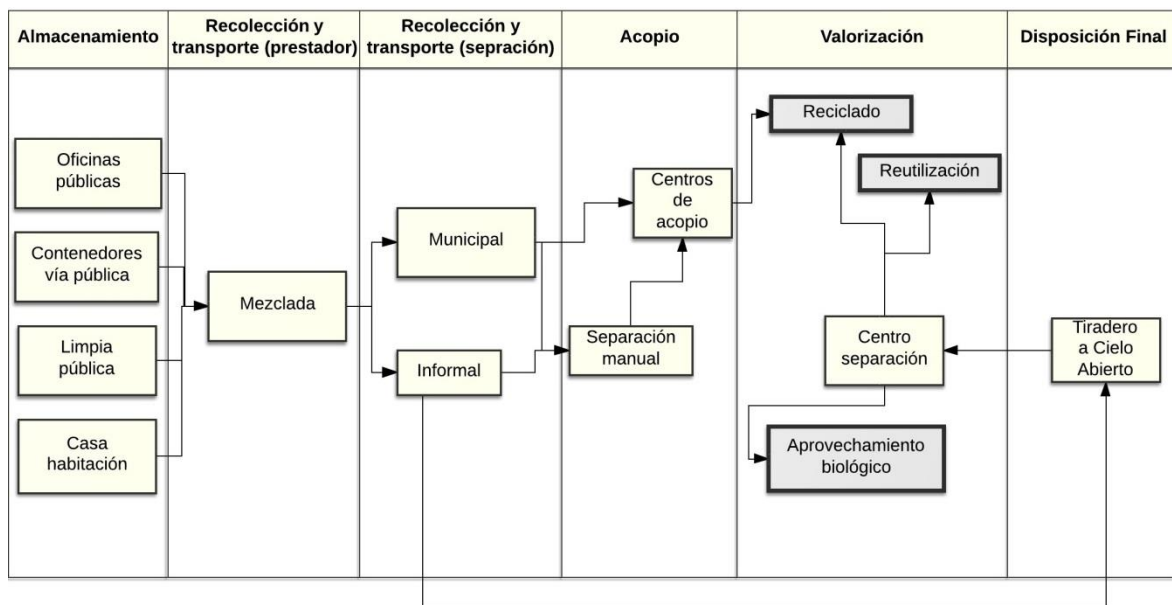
| Almacenamiento | Recolección y transporte (prestador) | Recolección y transporte (sepración) | Acopio | Valorización | Disposición Final |
|---|---|---|---|---|---|

Oficinas públicas

Contenedores vía pública

Limpia pública

Casa habitación

Mezclada

Municipal

Informal

Centros de acopio

Separación manual

Reciclado

Reutilización

Centro separación

Aprovechamiento biológico

Tiradero a Cielo Abierto